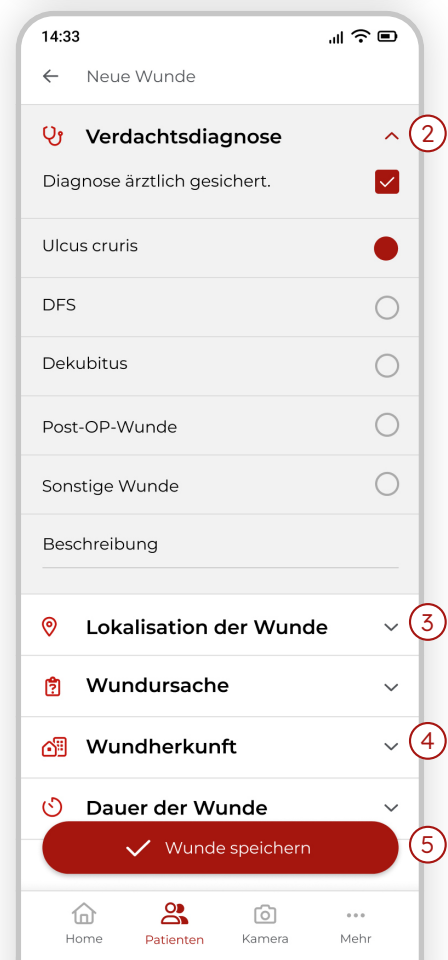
14:33

Neue Wunde

Verdachtsdiagnose

2

Diagnose ärztlich gesichert.

Ulcus cruris

DFS

Dekubitus

Post-OP-Wunde

Sonstige Wunde

Beschreibung

Lokalisation der Wunde

3

Wundursache

Wundherkunft

4

Dauer der Wunde

Wunde speichern

5

Home

Patienten

Kamera

Mehr